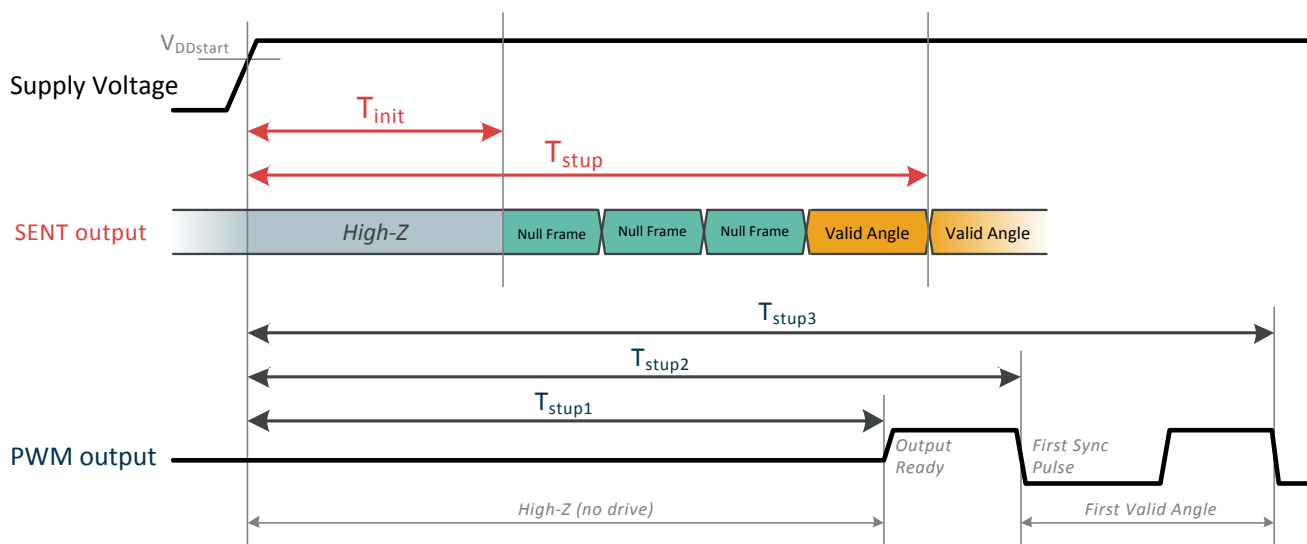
$V_{DDstart}$

Supply Voltage

$T_{init}$

$T_{stup}$

SENT output

High-Z

Null Frame

Null Frame

Null Frame

Valid Angle

Valid Angle

$T_{stup3}$

$T_{stup2}$

$T_{stup1}$

PWM output

Output Ready

First Sync Pulse

High-Z (no drive)

First Valid Angle